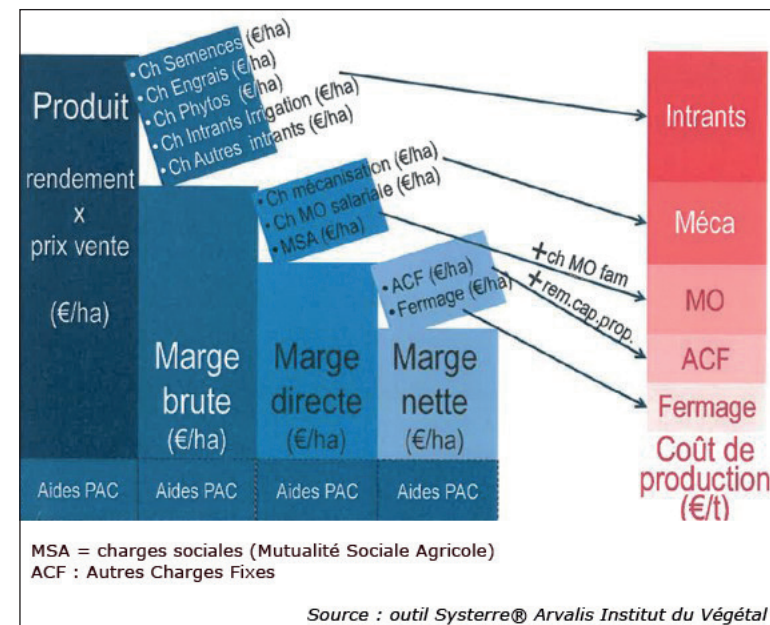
Produit

rendement x prix vente

(€/ha)

• Ch Semences (€/ha)
• Ch Engrais (€/ha)
• Ch Phytos (€/ha)
• Ch Intrants Irrigation (€/ha)
• Ch Autres intrants (€/ha)

Marge brute (€/ha)

• Ch mécanisation (€/ha)
• Ch MO salariale (€/ha)
• MSA (€/ha)

Marge directe (€/ha)

• ACF (€/ha)
• Fermage (€/ha)

Marge nette (€/ha)

Aides PAC

Aides PAC

Aides PAC

Aides PAC

+ch MO fam

+rem.cap.prop.

Intrants

Méca

MO

ACF

Fermage

Coût de production (€/t)

MSA = charges sociales (Mutualité Sociale Agricole)
ACF : Autres Charges Fixes

Source : outil Systerre® Arvalis Institut du Végétal